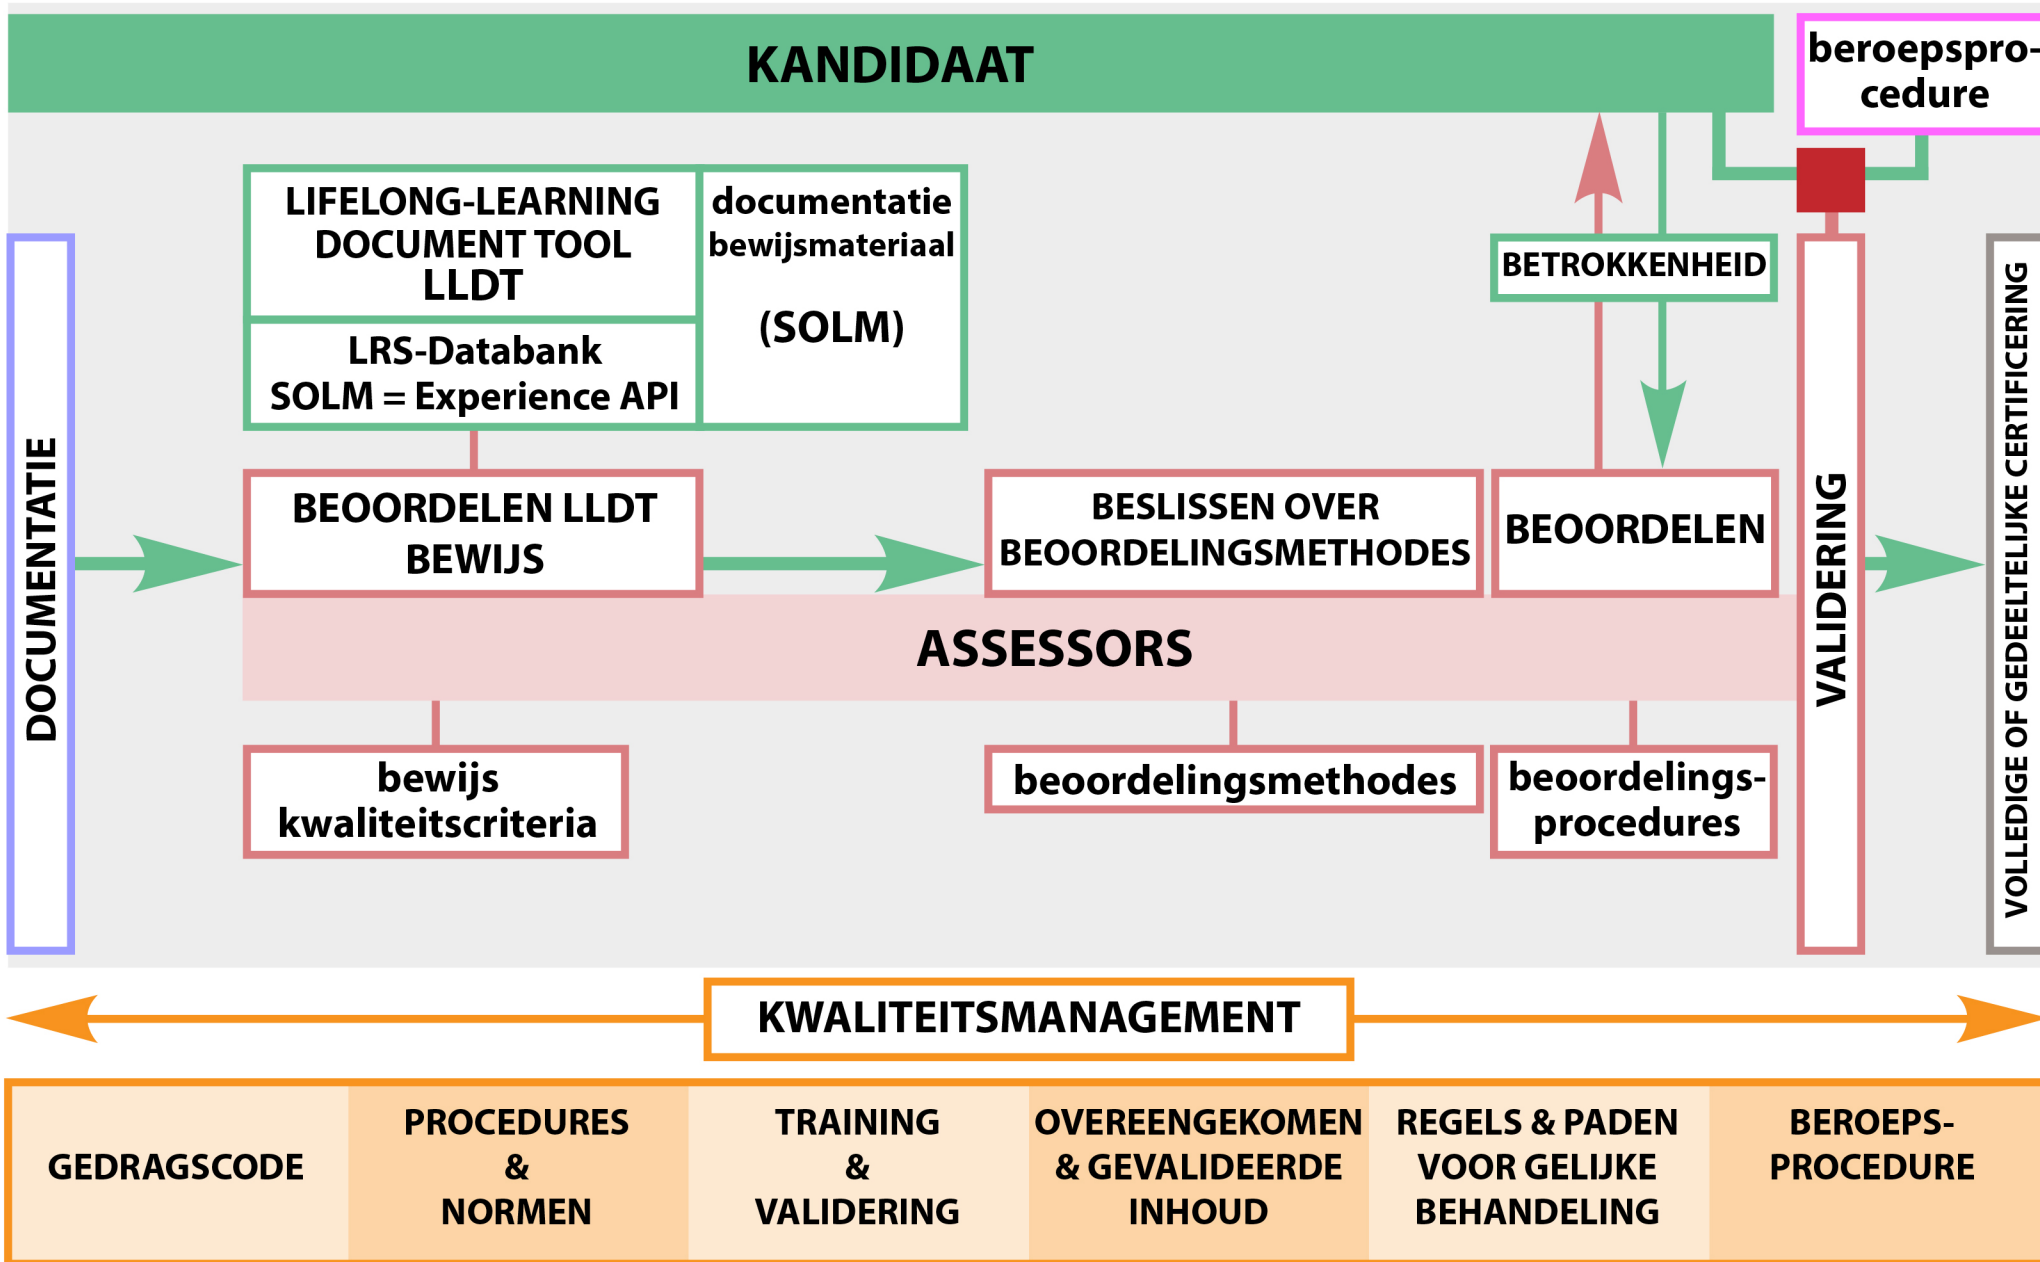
KANDIDAAT

beroepsprocedure

LIFELONG-LEARNING DOCUMENT TOOL LLDT

documentatie bewijsmateriaal

(SOLM)

LRS-Databank SOLM = Experience API

BETROKKENHEID

DOCUMENTATIE

BEOORDELEN LLDT BEWIJS

BESLISSEN OVER BEOORDELINGSMETHODES

BEOORDELEN

VALIDERING

VOLLEDIGE OF GEDEELTELIJKE CERTIFICERING

ASSESSORS

bewijs kwaliteitscriteria

beoordelingsmethodes

beoordelingsprocedures

KWALITEITSMANAGEMENT

| GEDRAGSCODE | PROCEDURES & NORMEN | TRAINING & VALIDERING | OVEREENGEKOMEN & GEVALIDEERDE INHOUD | REGELS & PADEN VOOR GELIJKE BEHANDELING | BEROEPS-PROCEDURE |